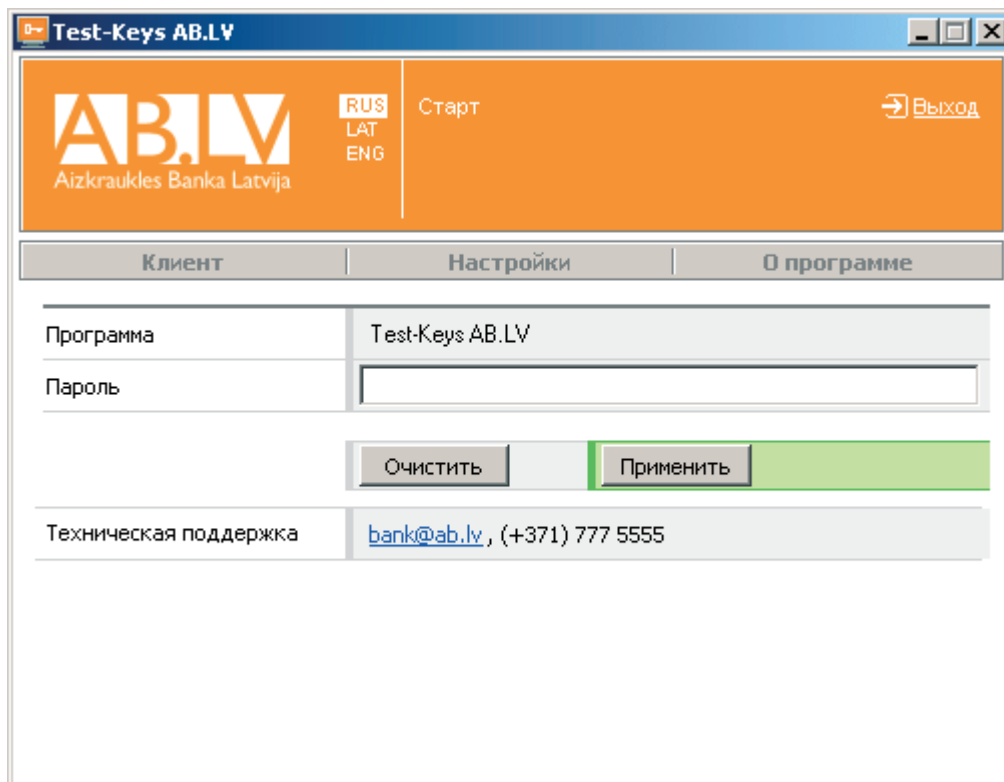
Test-Keys AB.LV

AB.LV
Aizkraukles Banka Latvija

RUS
LAT
ENG

Старт

Выход

Клиент | Настройки | О программе

| | |
|---|---|
| Программа | Test-Keys AB.LV |
| Пароль | |

Очистить
Применить

| | |
|---|---|
| Техническая поддержка | bank@ab.lv , (+371) 777 5555 |